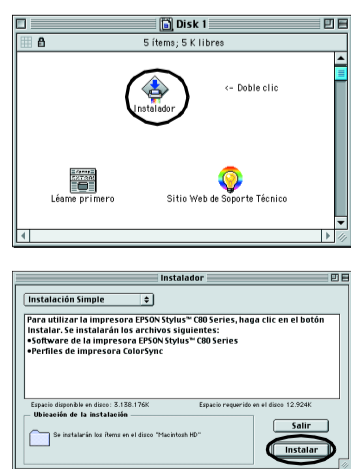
Disk 1

5 ítems; 5 K libres

Instalador

<- Doble clic

Léame primero

Sitio Web de Soporte Técnico

Instalador

Instalación Simple

Para utilizar la impresora EPSON Stylus™ C80 Series, haga clic en el botón Instalar. Se instalarán los archivos siguientes:
•Software de la impresora EPSON Stylus™ C80 Series
•Perfiles de impresora ColorSync

Espacio disponible en disco: 3.138.176K

Espacio requerido en el disco 12.924K

Ubicación de la instalación

Se instalarán los ítems en el disco "Macintosh HD"

Salir

Instalar